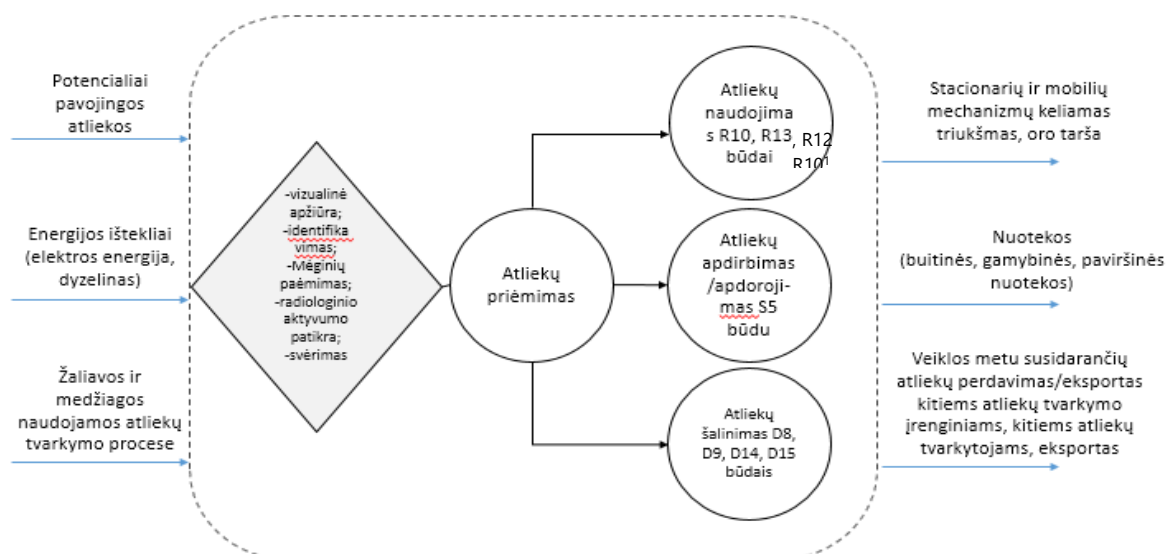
Potencialiai pavojingos atliekos

Energijos ištekliai (elektros energija, dyzelinas)

Žaliavos ir medžiagos naudojamos atliekų tvarkymo procese

-vizualinė apžiūra;
-identifikavimas;
-Mėginių paėmimas;
-radiologinio aktyvumo patikra;
-svėrimas

Atliekų priėmimas

Atliekų naudojimas R10, R13, R12/R10$^1$ būdai

Atliekų apdirbimas /apdorojimas S5 būdu

Atliekų šalinimas D8, D9, D14, D15 būdais

Stacionarių ir mobilių mechanizmų keliamas triukšmas, oro tarša

Nuotekos (buitinės, gamybinės, paviršinės nuotekos)

Veiklos metu susidarančių atliekų perdavimas/eksportas kitiems atliekų tvarkymo įrenginiams, kitiems atliekų tvarkytojams, eksportas